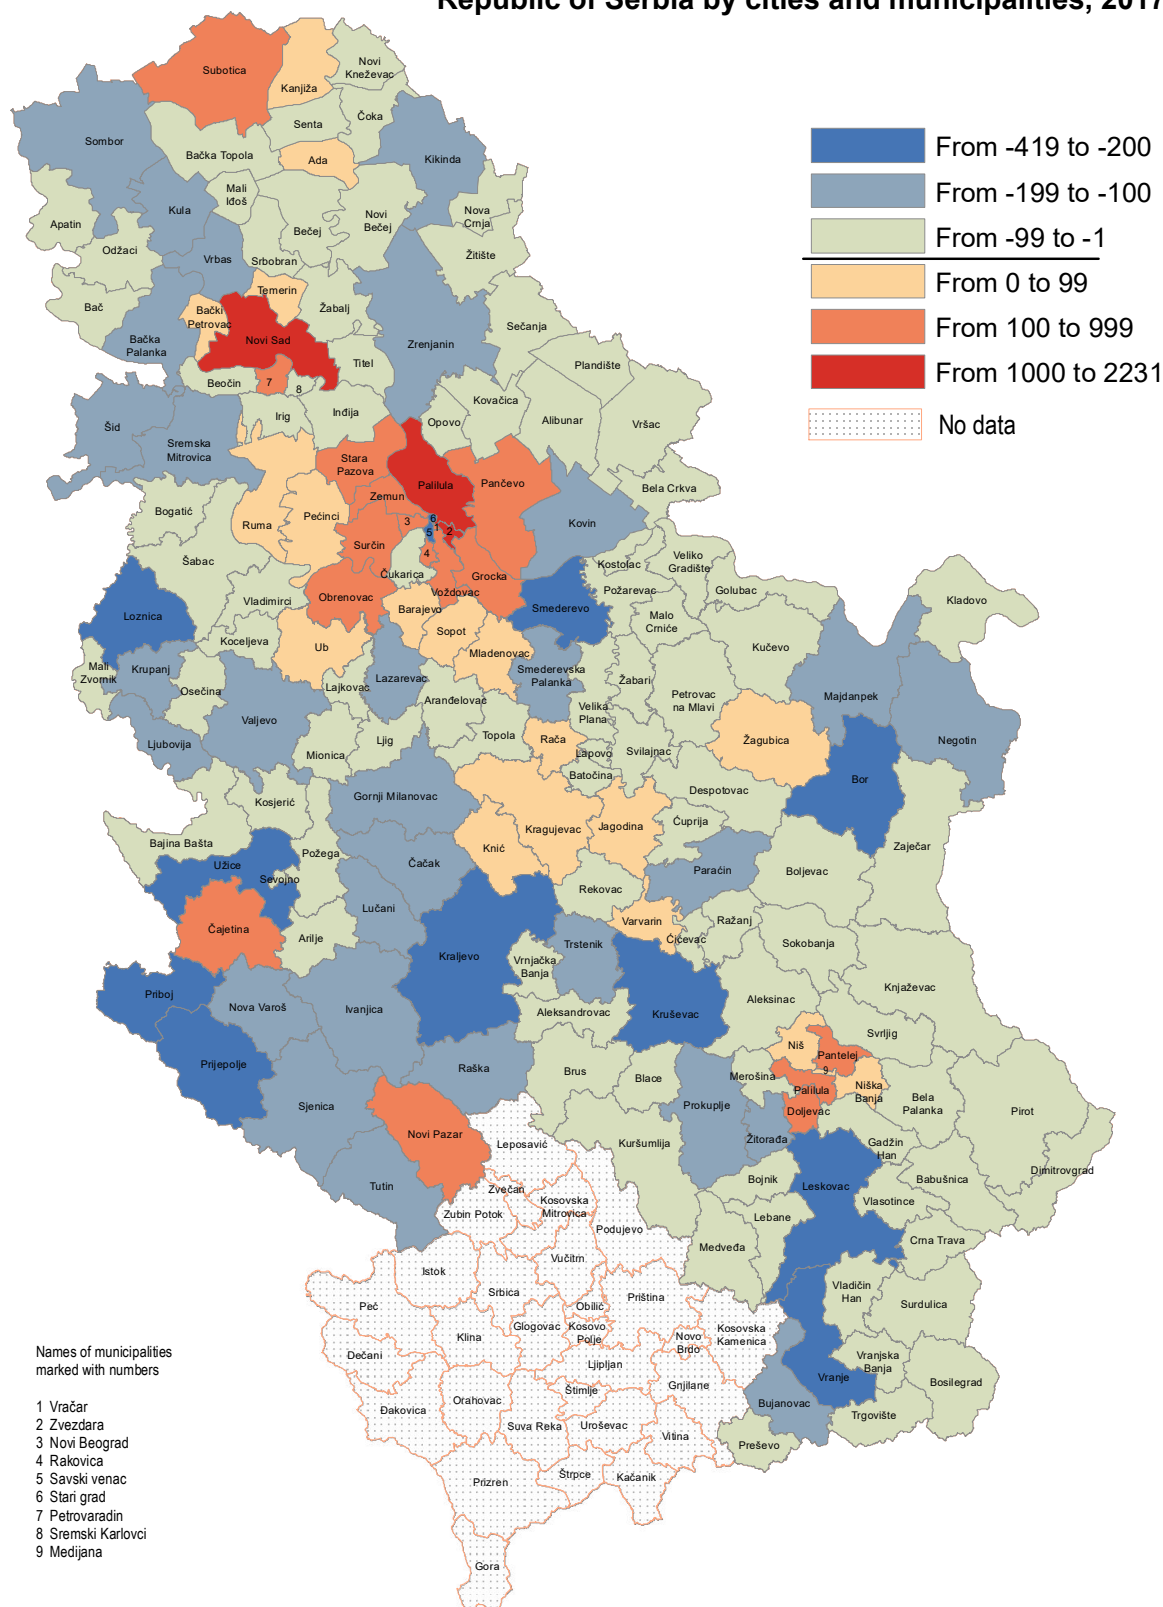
Republic of Serbia by cities and municipalities, 2017

From -419 to -200
From -199 to -100
From -99 to -1
From 0 to 99
From 100 to 999
From 1000 to 2231
No data

Subotica
Kanjiža
Novi Kneževac
Senta
Čoka
Sombor
Bačka Topola
Ada
Kikinda
Mali Iđoš
Kula
Apatin
Odžaci
Novi Bečej
Bečej
Nova Crnja
Žitište
Vrbas
Srbobran
Temerin
Bač
Bački Petrovac
Žabalj
Bačka Palanka
Novi Sad
Zrenjanin
Sečanja
Titel
Beočin
7
8
Plandište
Irig
Inđija
Kovačica
Šid
Opovo
Alibunar
Vršac
Sremska Mitrovica
Stara Pazova
Palilula
Pančevo
Zemun
Bela Crkva
Bogatić
Pećinci
Ruma
3
6
5
1
2
Surčin
4
Kovin
Šabac
Čukarica
Kostolac
Veliko Gradište
Grocka
Loznica
Vladimirci
Obrenovac
Voždovac
Požarevac
Golubac
Kladovo
Smederevo
Barajevo
Malo Crniće
Koceljeva
Sopot
Ub
Mladenovac
Kučevo
Mali Zvornik
Krupanj
Smederevska Palanka
Lajkovac
Lazarevac
Žabari
Osečina
Petrovac na Mlavi
Majdanpek
Aranđelovac
Valjevo
Velika Plana
Ljubovija
Topola
Rača
Žagubica
Negotin
Ljig
Mionica
Lapovo
Svilajnac
Batočina
Bor
Despotovac
Gornji Milanovac
Kosjerić
Kragujevac
Jagodina
Ćuprija
Knić
Zaječar
Bajina Bašta
Požega
Užice
Čačak
Paraćin
Sevojno
Boljevac
Rekovac
Lučani
Varvarin
Ražanj
Čajetina
Arilje
Ćićevac
Trstenik
Sokobanja
Kraljevo
Vrnjačka Banja
Knjaževac
Priboj
Aleksinac
Nova Varoš
Ivanjica
Aleksandrovac
Kruševac
Svrljig
Niš
Pantelej
9
Prijepolje
Raška
Brus
Blace
Merošina
Niška Banja
Palilula
Bela Palanka
Sjenica
Prokuplje
Doljevac
Pirot
Novi Pazar
Leposavić
Kuršumlija
Žitorađa
Gadžin Han
Babušnica
Dimitrovgrad
Tutin
Bojnik
Leskovac
Zvečan
Kosovska Mitrovica
Vlasotince
Zubin Potok
Lebane
Podujevo
Medveđa
Crna Trava
Vučitrn
Istok
Vladičin Han
Srbica
Priština
Surdulica
Peć
Obilić
Glogovac
Kosovo Polje
Kosovska Kamenica
Klina
Novo Brdo
Vranjska Banja
Dečani
Lipljan
Vranje
Bosilegrad
Gnjilane
Štimlje
Orahovac
Bujanovac
Đakovica
Suva Reka
Uroševac
Trgovište
Vitina
Preševo
Štrpce
Prizren
Kačanik
Gora

Names of municipalities marked with numbers

1 Vračar
2 Zvezdara
3 Novi Beograd
4 Rakovica
5 Savski venac
6 Stari grad
7 Petrovaradin
8 Sremski Karlovci
9 Medijana